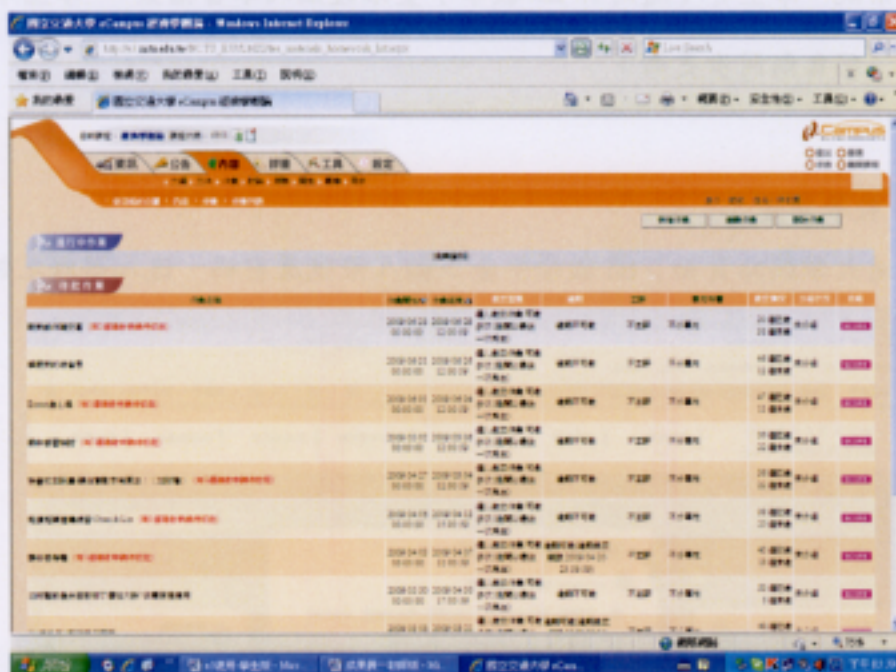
國立交通大學 eCampus 數位學園網 - Windows Internet Explorer

Live Search

檔案(F) 編輯(E) 檢視(V) 我的最愛(A) 工具(T) 說明(H)

我的最愛

國立交通大學 eCampus 數位學園網

網頁(P) 安全性(S) 工具(O)

eCampus

資訊 公告 內容 評量 工具 設定

進行中作業

已截止作業

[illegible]

網際網路

開始

國立交通大學 eCam...